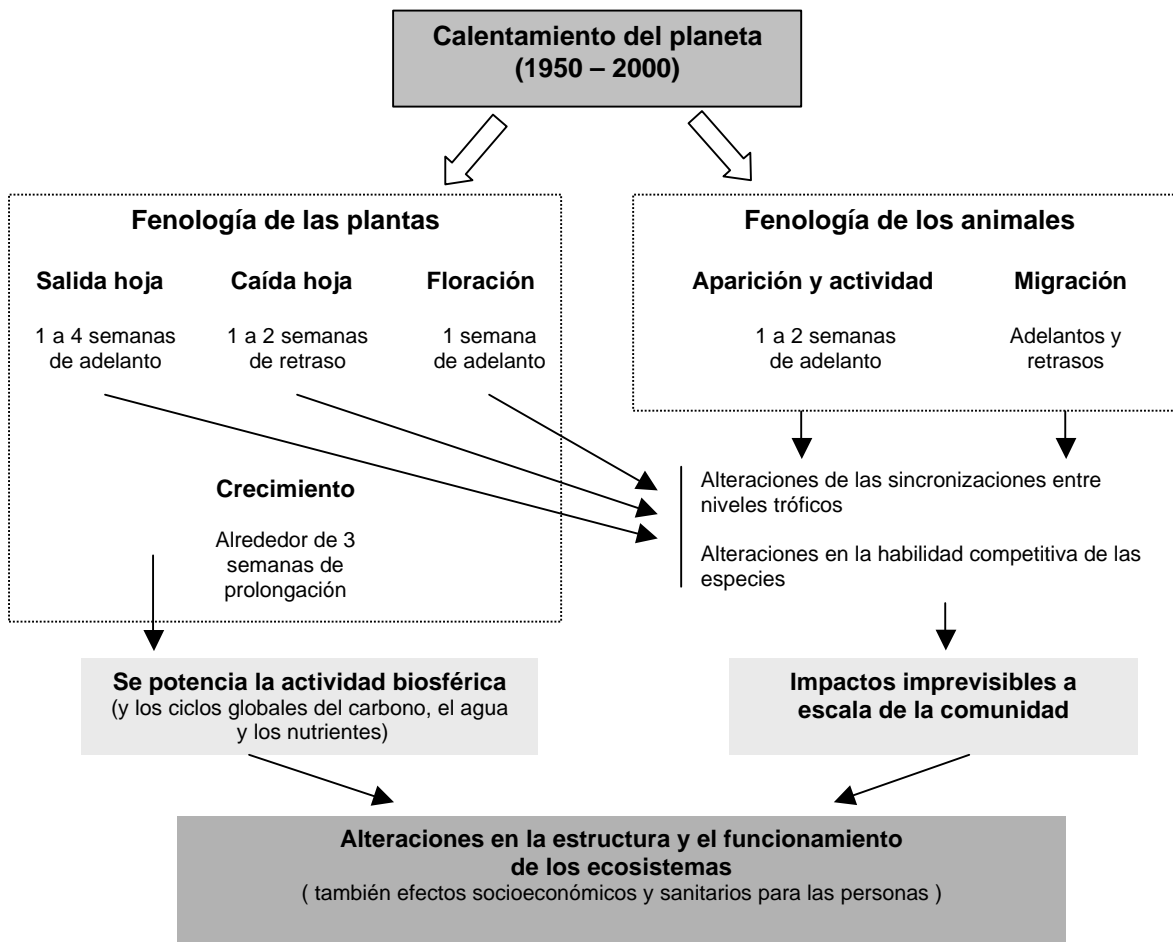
Calentamiento del planeta
(1950 – 2000)

Fenología de las plantas

Salida hoja

1 a 4 semanas de adelanto

Caída hoja

1 a 2 semanas de retraso

Floración

1 semana de adelanto

Crecimiento

Alrededor de 3 semanas de prolongación

Fenología de los animales

Aparición y actividad

1 a 2 semanas de adelanto

Migración

Adelantos y retrasos

Alteraciones de las sincronizaciones entre niveles tróficos

Alteraciones en la habilidad competitiva de las especies

Se potencia la actividad biosférica
(y los ciclos globales del carbono, el agua y los nutrientes)

Impactos imprevisibles a escala de la comunidad

Alteraciones en la estructura y el funcionamiento de los ecosistemas
( también efectos socioeconómicos y sanitarios para las personas )